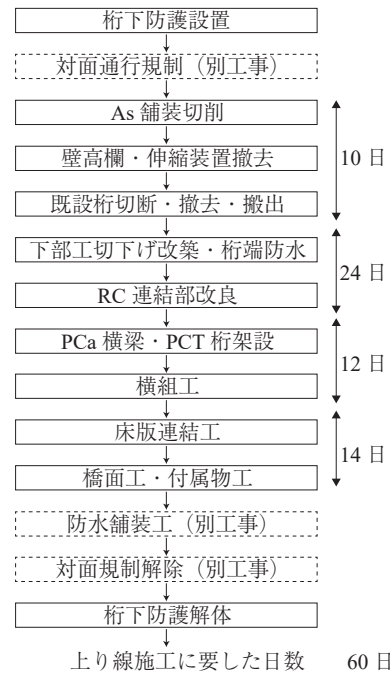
桁下防護設置

対面通行規制（別工事）

As 舗装切削

壁高欄・伸縮装置撤去

既設桁切断・撤去・搬出

10 日

下部工切下げ改築・桁端防水

RC 連結部改良

24 日

PCa 横梁・PCT 桁架設

横組工

12 日

床版連結工

橋面工・付属物工

14 日

防水舗装工（別工事）

対面規制解除（別工事）

桁下防護解体

上り線施工に要した日数　60 日